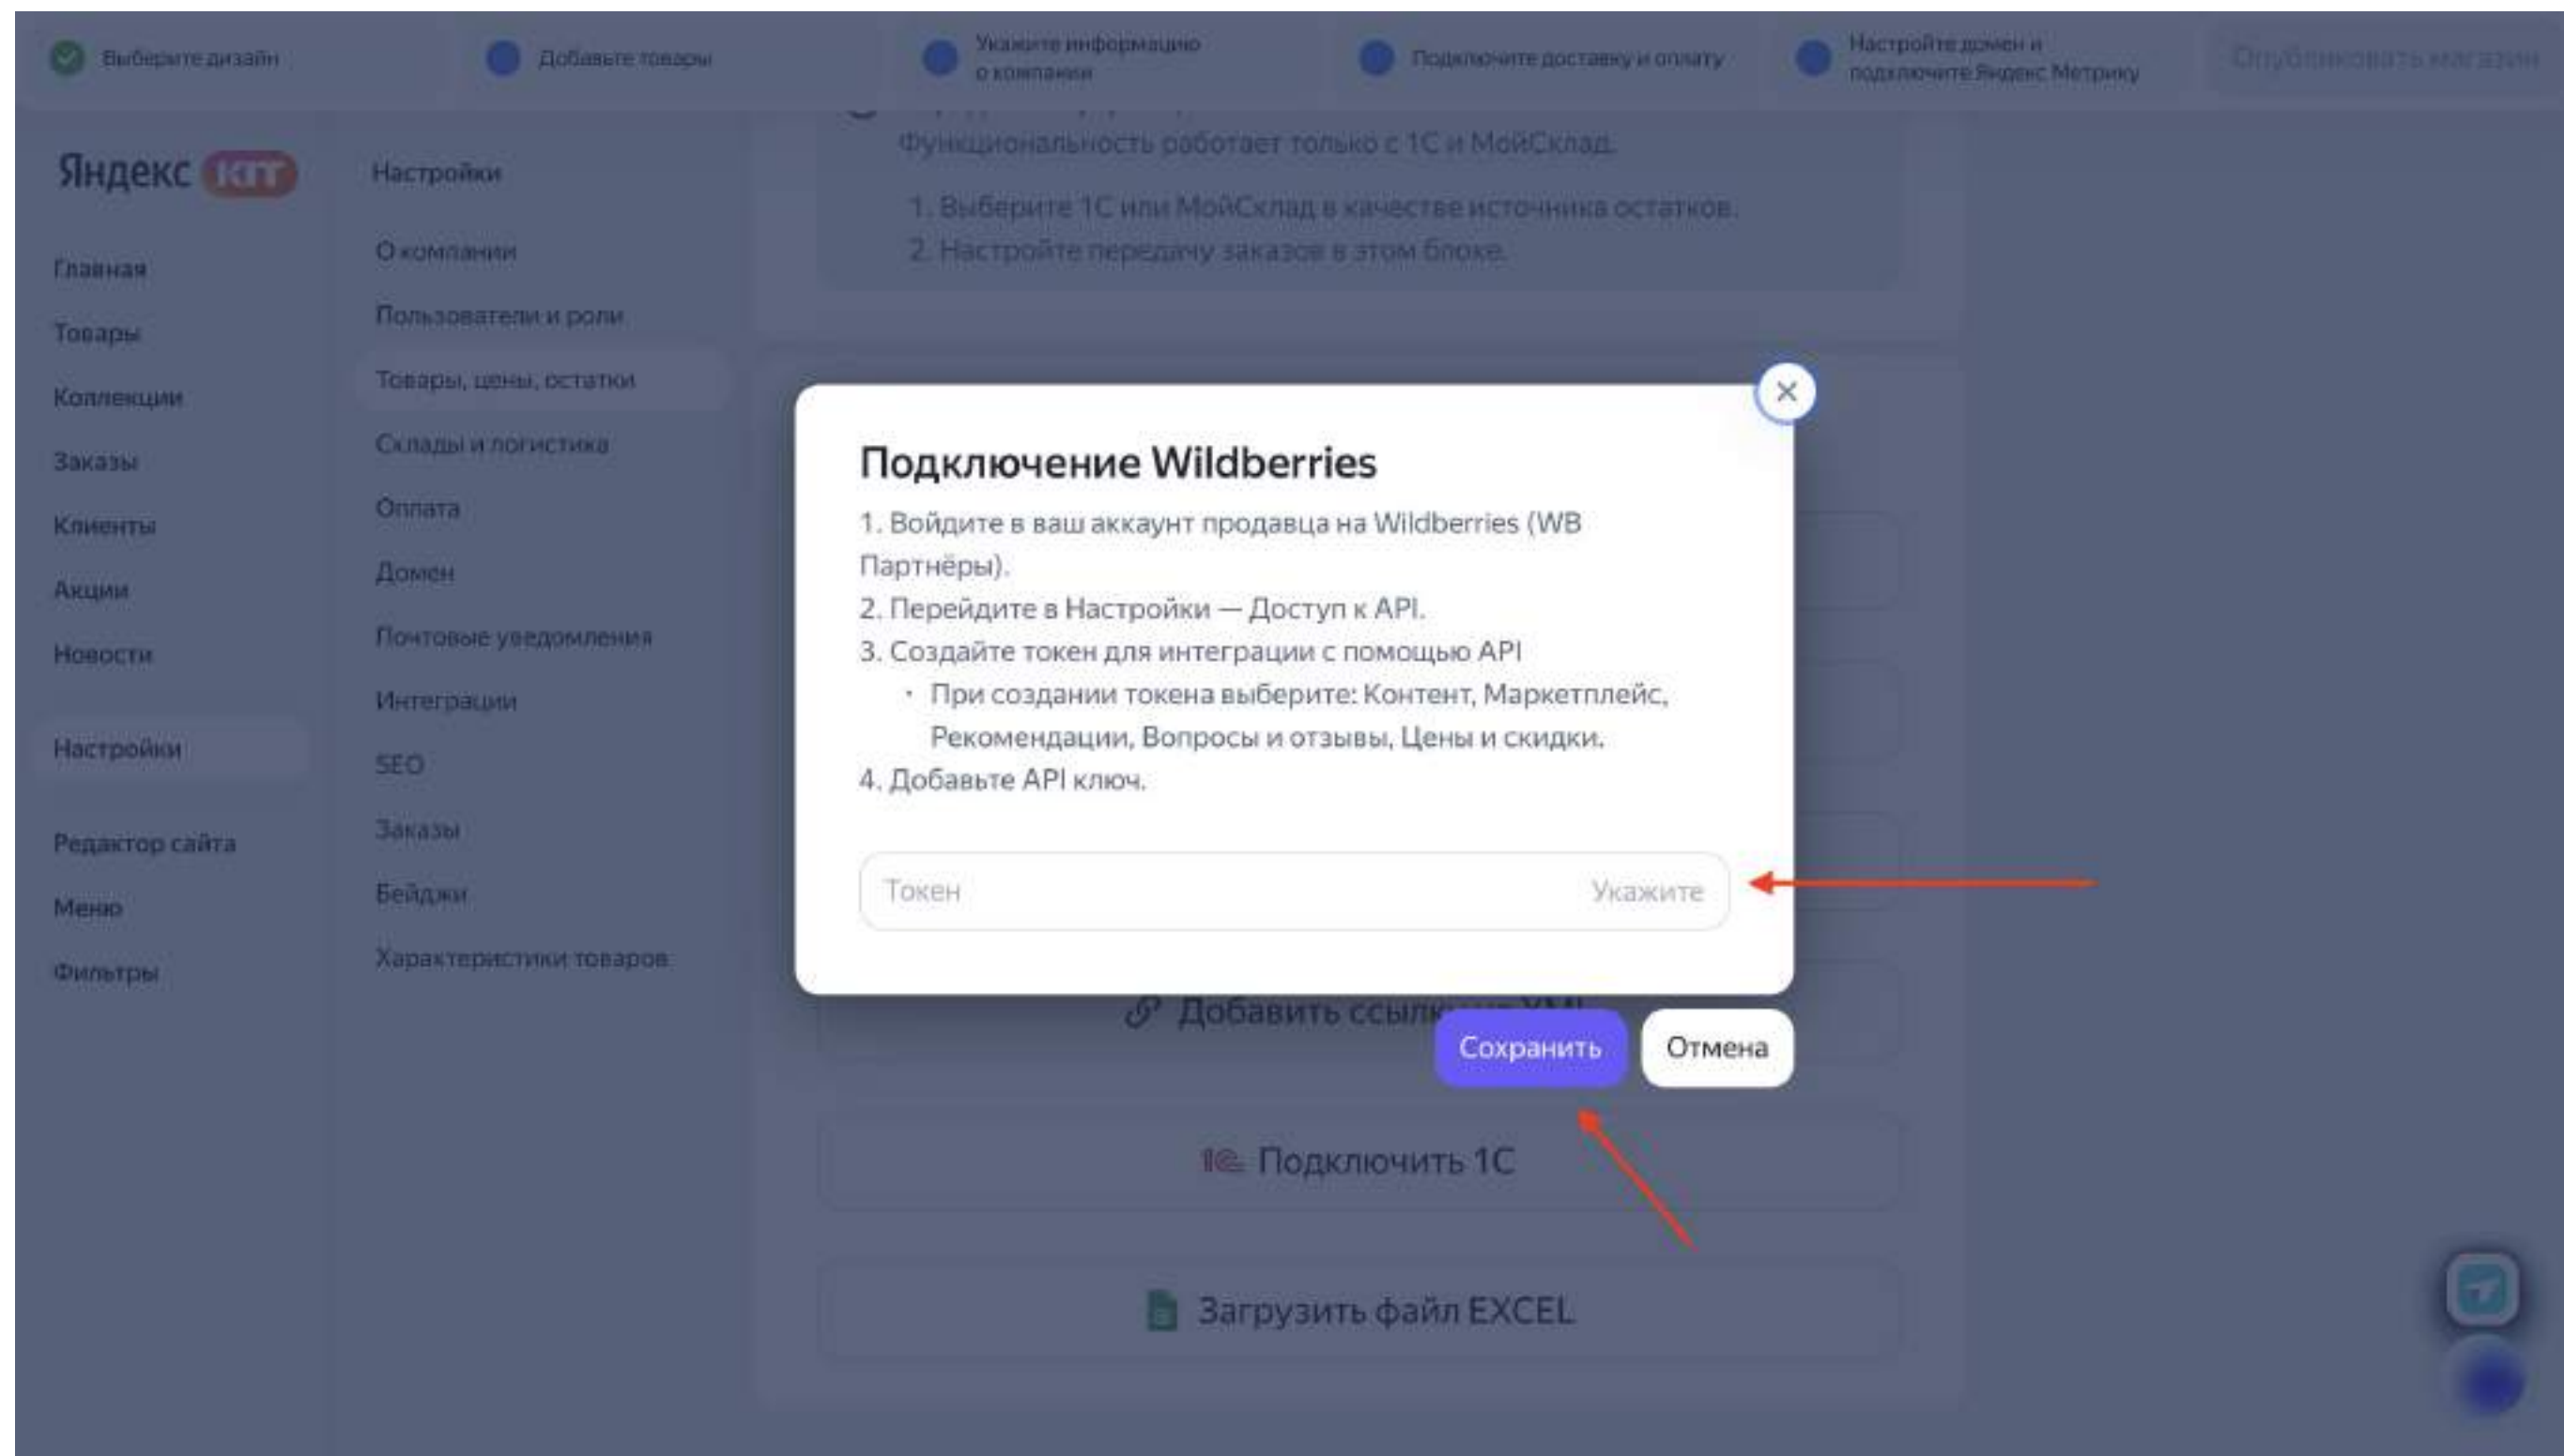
Выберите дизайн

Добавьте товары

Укажите информацию о компании

Подключите доставку и оплату

Настройте домен и подключите Яндекс Метрику

Опубликовать магазин

Яндекс КИТ

Главная
Товары
Коллекции
Заказы
Клиенты
Акции
Новости
Настройки
Редактор сайта
Меню
Фильтры

Настройки
О компании
Пользователи и роли
Товары, цены, остатки
Склады и логистика
Оплата
Домен
Почтовые уведомления
Интеграции
SEO
Заказы
Бейджи
Характеристики товаров

Функциональность работает только с 1С и МойСклад.
1. Выберите 1С или МойСклад в качестве источника остатков.
2. Настройте передачу заказов в этом блоке.

Подключение Wildberries

1. Войдите в ваш аккаунт продавца на Wildberries (WB Партнёры).
2. Перейдите в Настройки — Доступ к API.
3. Создайте токен для интеграции с помощью API
• При создании токена выберите: Контент, Маркетплейс, Рекомендации, Вопросы и отзывы, Цены и скидки.
4. Добавьте API ключ.

Токен Укажите

Добавить ссылк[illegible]

Сохранить Отмена

Подключить 1С

Загрузить файл EXCEL